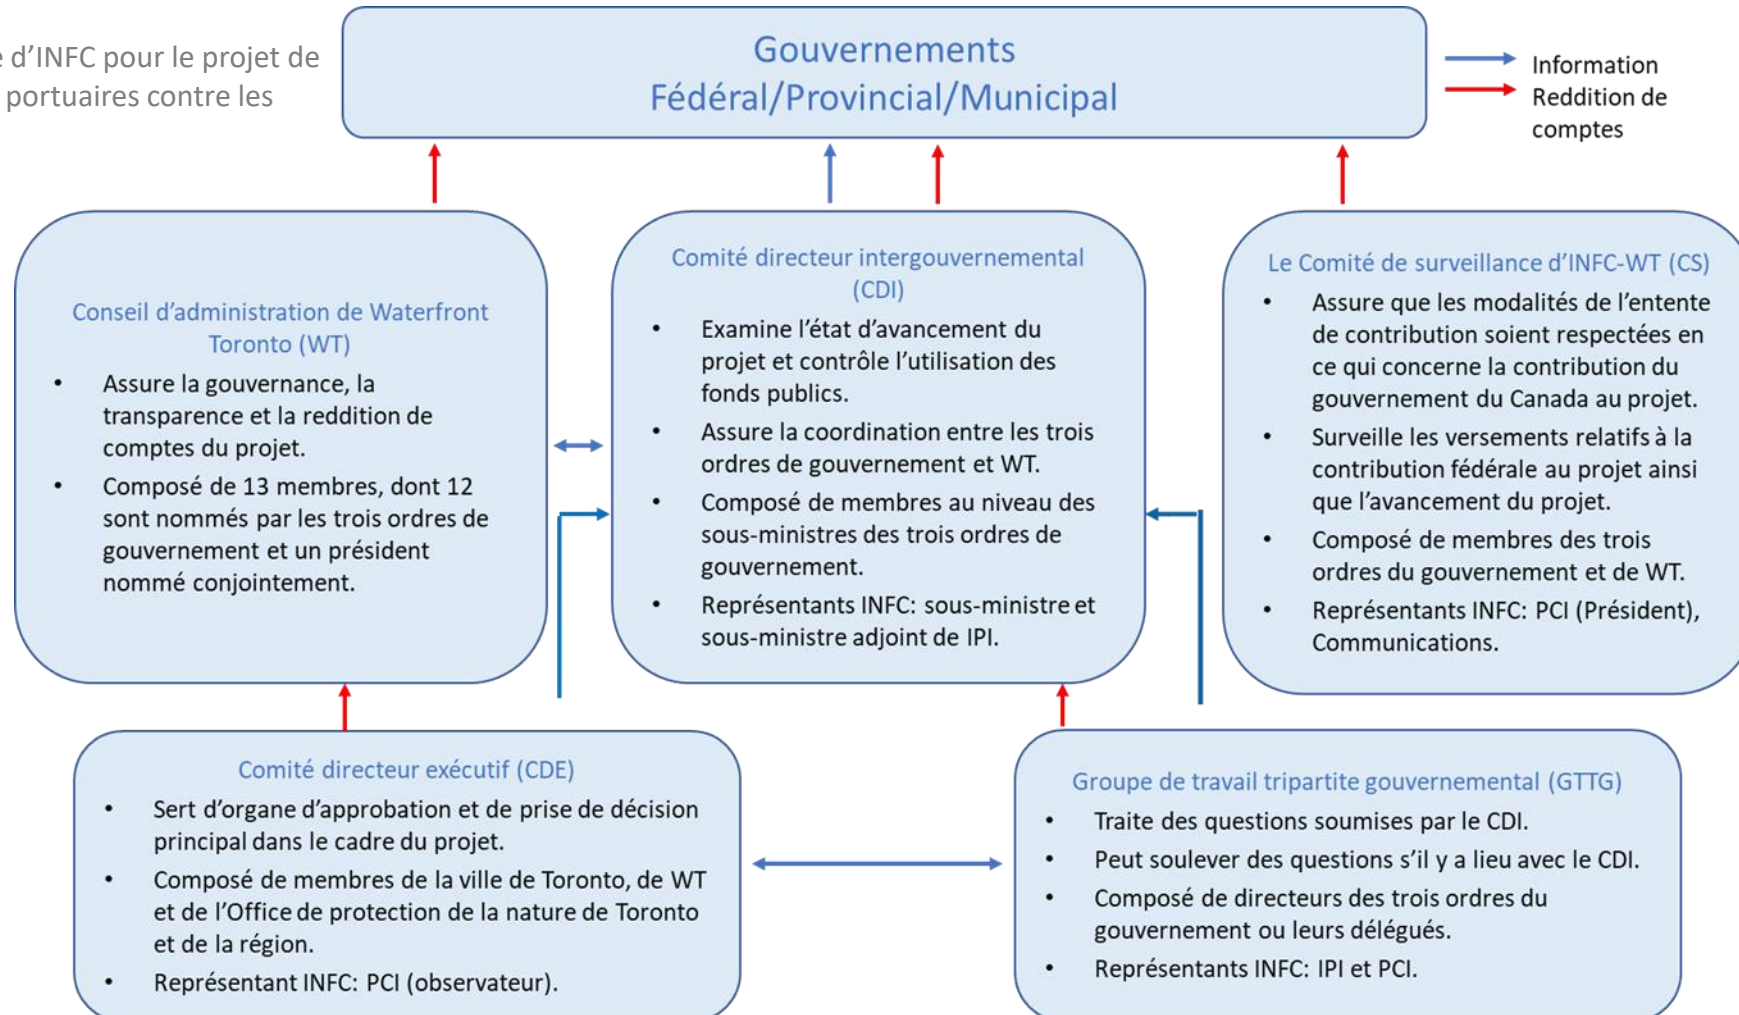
e d'INFC pour le projet de portuaires contre les

Gouvernements
Fédéral/Provincial/Municipal

Information
Reddition de comptes

Conseil d'administration de Waterfront Toronto (WT)
- Assure la gouvernance, la transparence et la reddition de comptes du projet.
- Composé de 13 membres, dont 12 sont nommés par les trois ordres de gouvernement et un président nommé conjointement.

Comité directeur intergouvernemental (CDI)
- Examine l'état d'avancement du projet et contrôle l'utilisation des fonds publics.
- Assure la coordination entre les trois ordres de gouvernement et WT.
- Composé de membres au niveau des sous-ministres des trois ordres de gouvernement.
- Représentants INFC: sous-ministre et sous-ministre adjoint de IPI.

Le Comité de surveillance d'INFC-WT (CS)
- Assure que les modalités de l'entente de contribution soient respectées en ce qui concerne la contribution du gouvernement du Canada au projet.
- Surveille les versements relatifs à la contribution fédérale au projet ainsi que l'avancement du projet.
- Composé de membres des trois ordres du gouvernement et de WT.
- Représentants INFC: PCI (Président), Communications.

Comité directeur exécutif (CDE)
- Sert d'organe d'approbation et de prise de décision principal dans le cadre du projet.
- Composé de membres de la ville de Toronto, de WT et de l'Office de protection de la nature de Toronto et de la région.
- Représentant INFC: PCI (observateur).

Groupe de travail tripartite gouvernemental (GTTG)
- Traite des questions soumises par le CDI.
- Peut soulever des questions s'il y a lieu avec le CDI.
- Composé de directeurs des trois ordres du gouvernement ou leurs délégués.
- Représentants INFC: IPI et PCI.